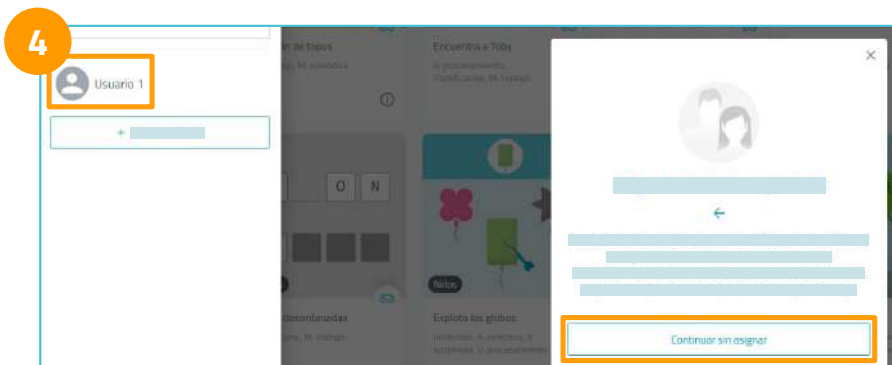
4

Usuario 1

+

n de topos

M. aplicadas

Encuentra a Toby

V. procesamiento, Planificación, M. trabajo

O N

Niños

desordenadas

M. trabajo

Explota los globos

Inhibición, A. selectiva, A. sostenida, V. procesamiento

×

Continuar sin asignar